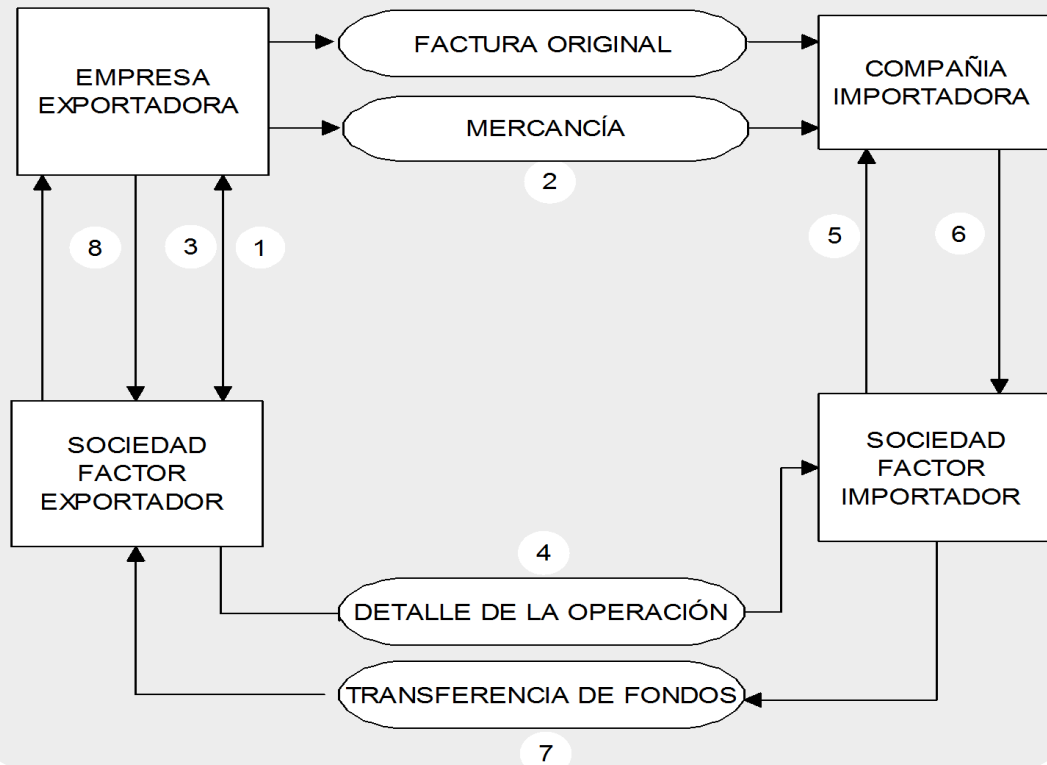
EMPRESA EXPORTADORA

FACTURA ORIGINAL

MERCANCÍA

COMPAÑIA IMPORTADORA

2

8

3

1

5

6

SOCIEDAD FACTOR EXPORTADOR

SOCIEDAD FACTOR IMPORTADOR

4

DETALLE DE LA OPERACIÓN

TRANSFERENCIA DE FONDOS

7